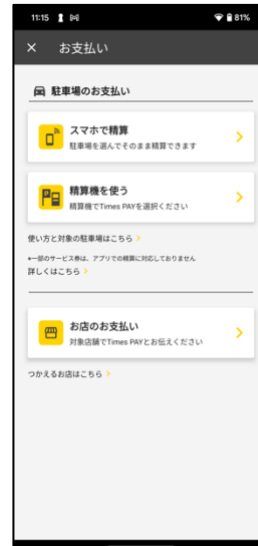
11:15 81%

× お支払い

駐車場のお支払い

スマホで精算
駐車場を選んでそのまま精算できます

精算機を使う
精算機でTimes PAYを選択ください

使い方と対象の駐車場はこちら >

*一部のサービス券は、アプリでの精算に対応しておりません
詳しくはこちら >

お店のお支払い
対象店舗でTimes PAYとお伝えください

つかえるお店はこちら >